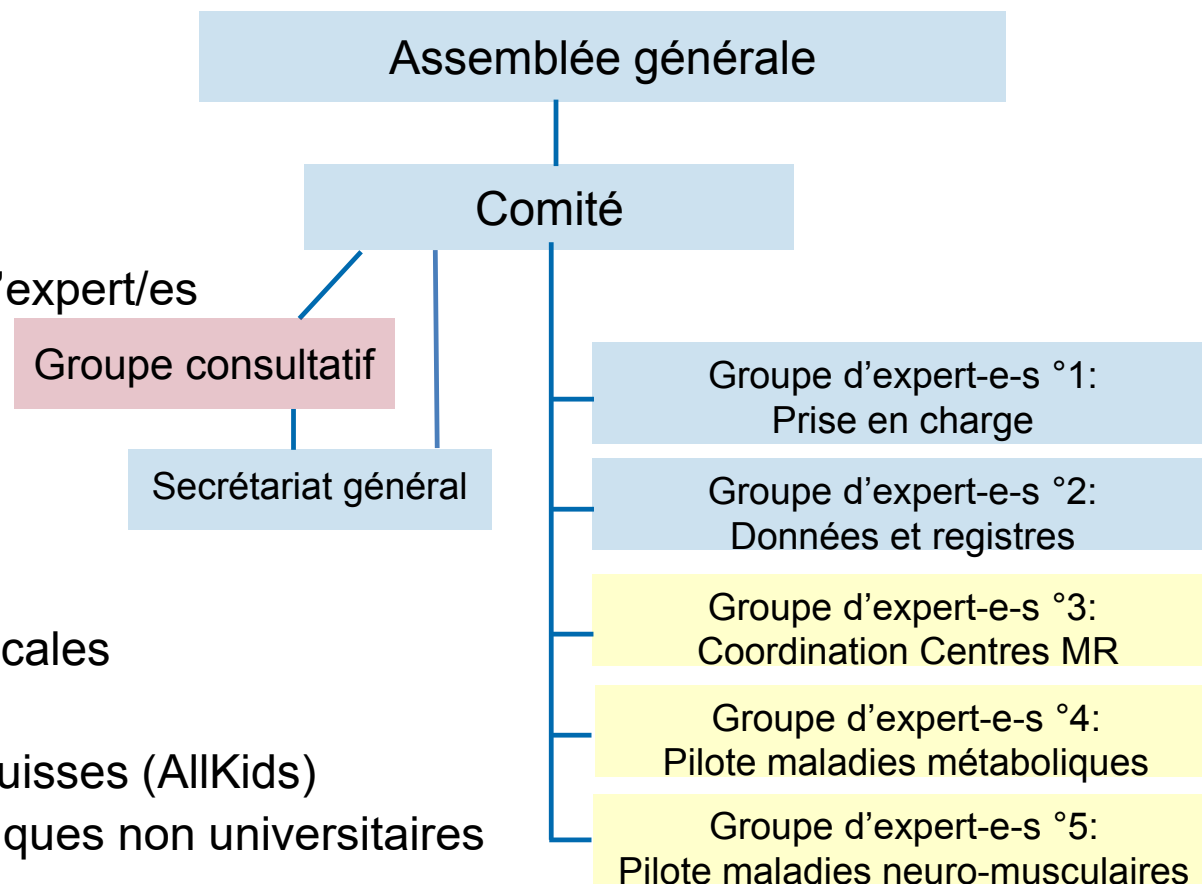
Assemblée générale

Comité

'expert/es

Groupe consultatif

Secrétariat général

Groupe d'expert-e-s °1: Prise en charge

Groupe d'expert-e-s °2: Données et registres

Groupe d'expert-e-s °3: Coordination Centres MR

Groupe d'expert-e-s °4: Pilote maladies métaboliques

Groupe d'expert-e-s °5: Pilote maladies neuro-musculaires

cales

uisses (AllKids)

ques non universitaires